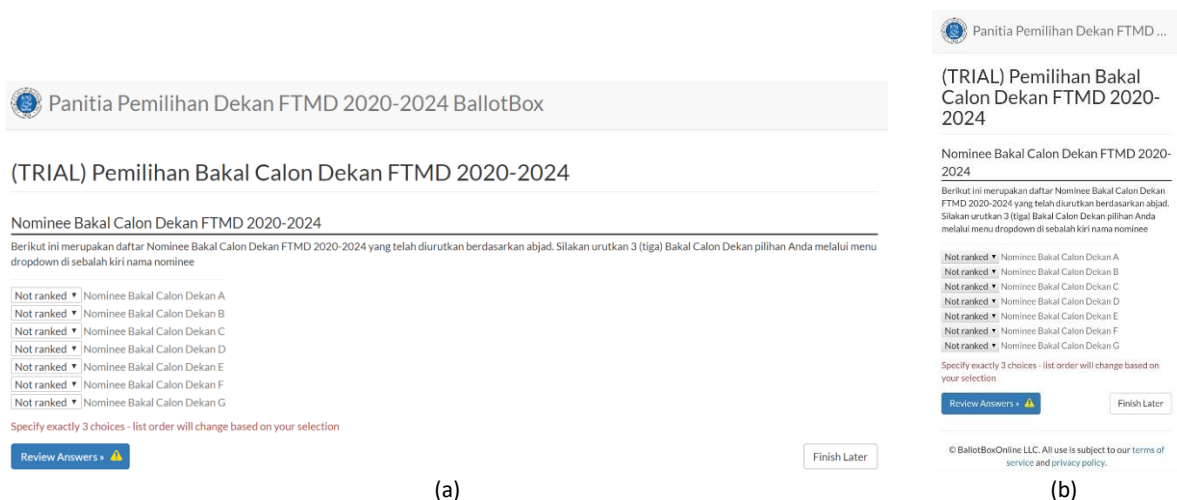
Panitia Pemilihan Dekan FTMD 2020-2024 BallotBox

(TRIAL) Pemilihan Bakal Calon Dekan FTMD 2020-2024

Nominee Bakal Calon Dekan FTMD 2020-2024

Berikut ini merupakan daftar Nominee Bakal Calon Dekan FTMD 2020-2024 yang telah diurutkan berdasarkan abjad. Silakan urutkan 3 (tiga) Bakal Calon Dekan pilihan Anda melalui menu dropdown di sebelah kiri nama nominee

Not ranked ▾ Nominee Bakal Calon Dekan A
Not ranked ▾ Nominee Bakal Calon Dekan B
Not ranked ▾ Nominee Bakal Calon Dekan C
Not ranked ▾ Nominee Bakal Calon Dekan D
Not ranked ▾ Nominee Bakal Calon Dekan E
Not ranked ▾ Nominee Bakal Calon Dekan F
Not ranked ▾ Nominee Bakal Calon Dekan G

Specify exactly 3 choices - list order will change based on your selection

Review Answers »

Finish Later

(a)

Panitia Pemilihan Dekan FTMD ...

(TRIAL) Pemilihan Bakal Calon Dekan FTMD 2020-2024

Nominee Bakal Calon Dekan FTMD 2020-2024

Berikut ini merupakan daftar Nominee Bakal Calon Dekan FTMD 2020-2024 yang telah diurutkan berdasarkan abjad. Silakan urutkan 3 (tiga) Bakal Calon Dekan pilihan Anda melalui menu dropdown di sebelah kiri nama nominee

Not ranked ▾ Nominee Bakal Calon Dekan A
Not ranked ▾ Nominee Bakal Calon Dekan B
Not ranked ▾ Nominee Bakal Calon Dekan C
Not ranked ▾ Nominee Bakal Calon Dekan D
Not ranked ▾ Nominee Bakal Calon Dekan E
Not ranked ▾ Nominee Bakal Calon Dekan F
Not ranked ▾ Nominee Bakal Calon Dekan G

Specify exactly 3 choices - list order will change based on your selection

Review Answers »

Finish Later

© BallotBoxOnline LLC. All use is subject to our terms of service and privacy policy.

(b)